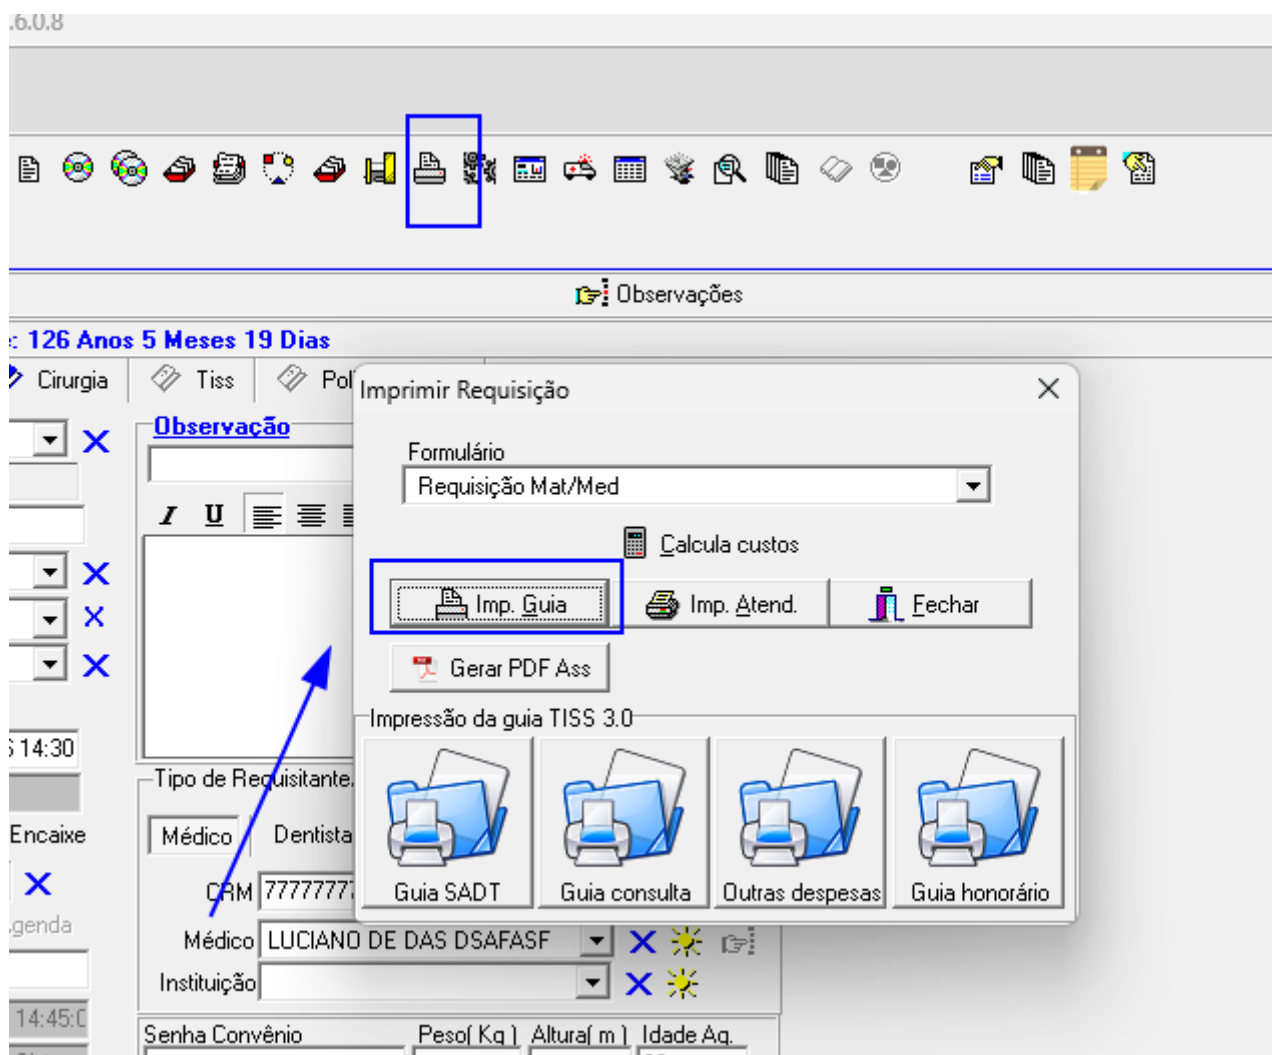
.6.0.8

Observações

: 126 Anos 5 Meses 19 Dias

Cirurgia Tiss Pol

Observação

I U

14:30

Tipo de Requisitante

Encaixe

Médico Dentista

CRM 7777777

genda

Médico LUCIANO DE DAS DSAFASF

Instituição

14:45:0

Senha Convênio Peso( Kg ) Altura( m ) Idade Ag.

Imprimir Requisição

Formulário

Requisição Mat/Med

Calcula custos

Imp. Guia Imp. Atend. Fechar

Gerar PDF Ass

Impressão da guia TISS 3.0

Guia SADT Guia consulta Outras despesas Guia honorário